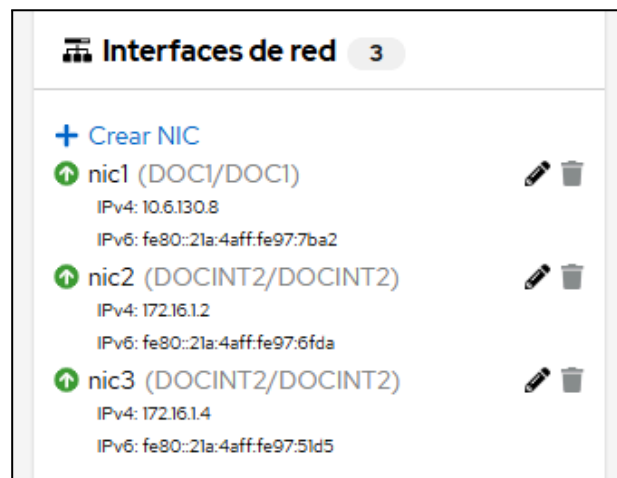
Interfaces de red 3

+ Crear NIC
nic1 (DOC1/DOC1)
IPv4: 10.6.130.8
IPv6: fe80::21a:4aff:fe97:7ba2
nic2 (DOCINT2/DOCINT2)
IPv4: 172.16.1.2
IPv6: fe80::21a:4aff:fe97:6fda
nic3 (DOCINT2/DOCINT2)
IPv4: 172.16.1.4
IPv6: fe80::21a:4aff:fe97:51d5